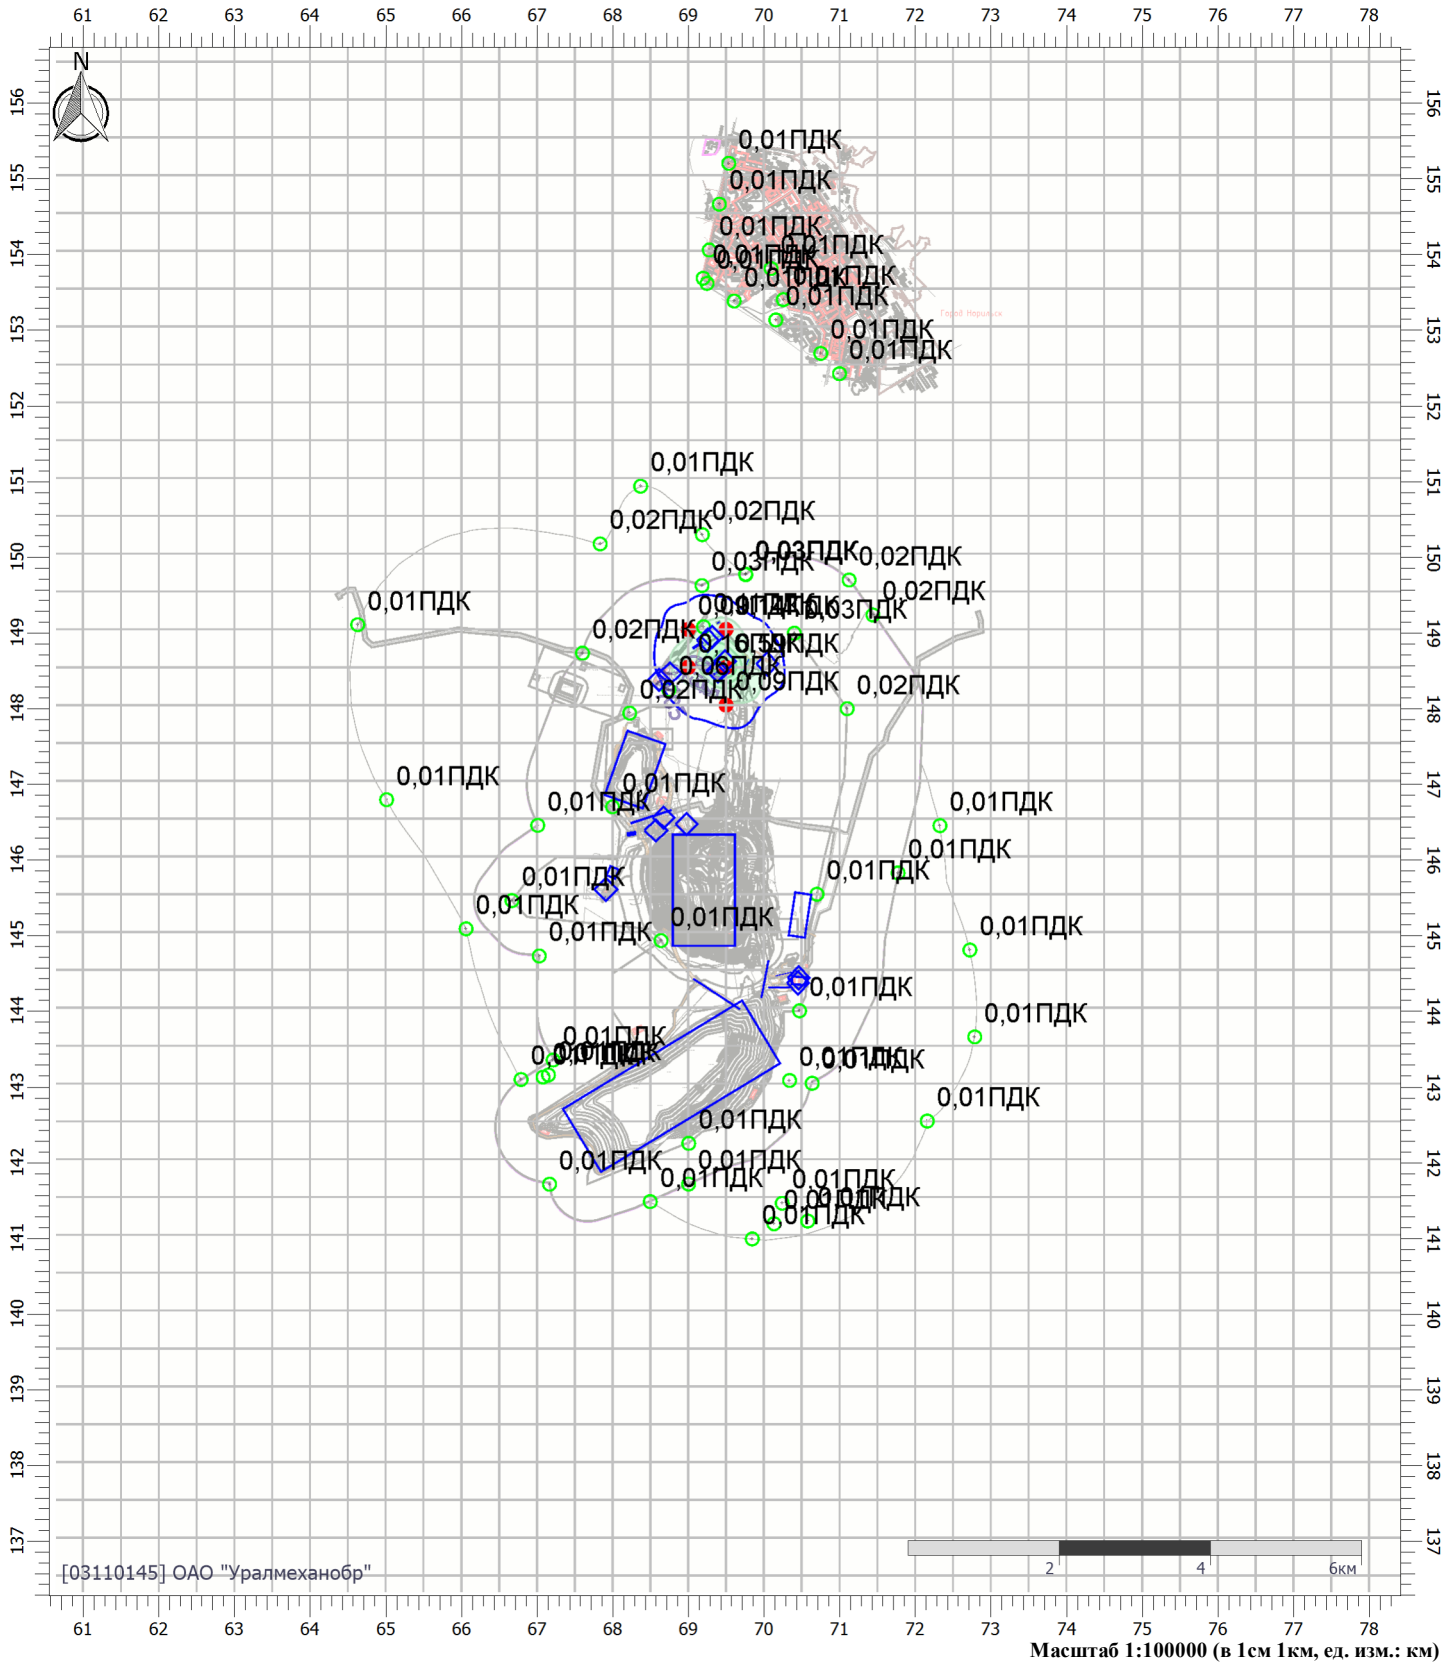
61 62 63 64 65 66 67 68 69 70 71 72 73 74 75 76 77 78

N

156 155 154 153 152 151 150 149 148 147 146 145 144 143 142 141 140 139 138 137

0,01ПДК
0,01ПДК
0,01ПДК
0,01ПДК
0,01ПДК
0,01ПДК
0,01ПДК
0,01ПДК
0,01ПДК
Город Норильск

0,01ПДК
0,02ПДК
0,02ПДК
0,03ПДК
0,03ПДК
0,02ПДК
0,01ПДК
0,02ПДК
0,09ПДК
0,03ПДК
0,02ПДК
0,06ПДК
0,09ПДК
0,02ПДК
0,09ПДК
0,02ПДК

0,01ПДК
0,01ПДК
0,01ПДК
0,01ПДК
0,01ПДК
0,01ПДК
0,01ПДК
0,01ПДК
0,01ПДК
0,01ПДК
0,01ПДК
0,01ПДК
0,01ПДК
0,01ПДК
0,01ПДК
0,01ПДК
0,01ПДК
0,01ПДК
0,01ПДК
0,01ПДК
0,01ПДК
0,01ПДК
0,01ПДК
0,01ПДК
0,01ПДК
0,01ПДК

[03110145] ОАО "Уралмеханобр"

2 4 6км

61 62 63 64 65 66 67 68 69 70 71 72 73 74 75 76 77 78

Масштаб 1:100000 (в 1см 1км, ед. изм.: км)